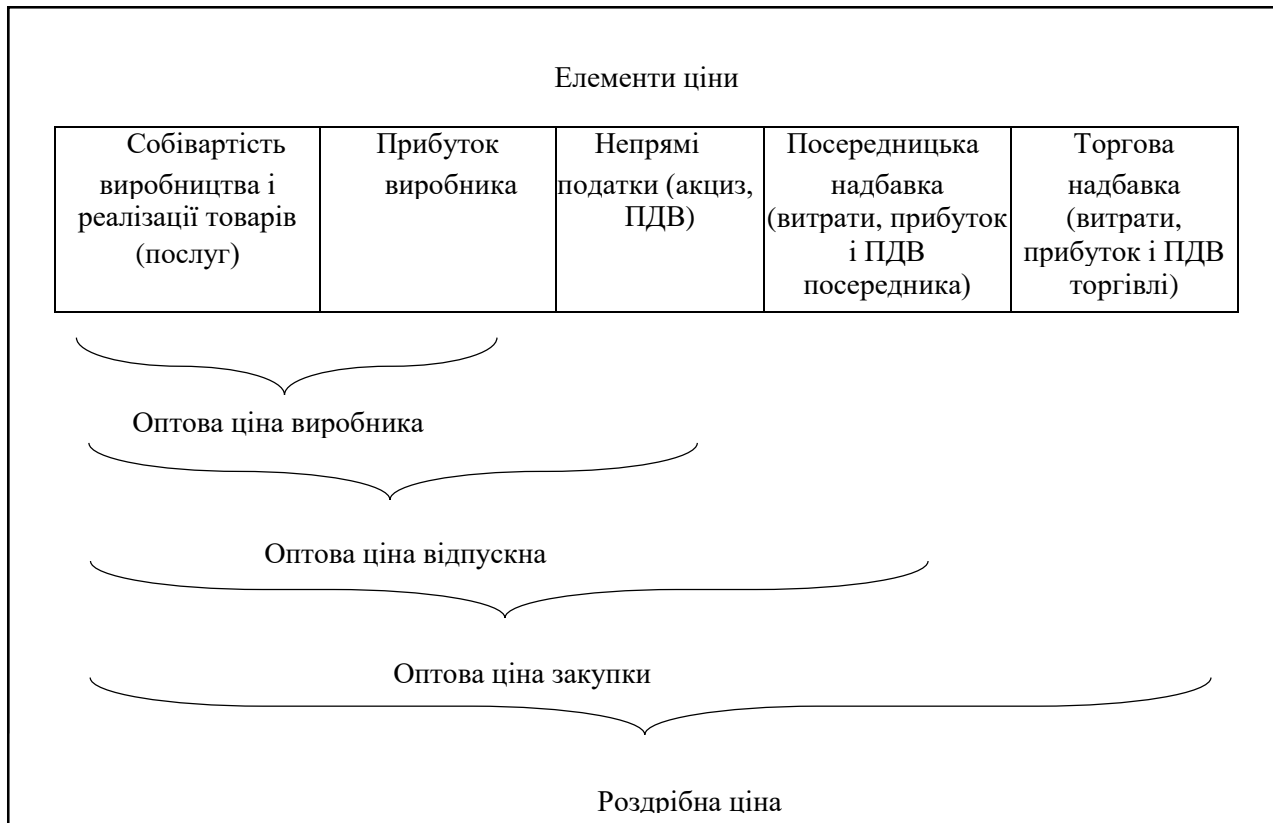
Елементи ціни

| Собівартість виробництва і реалізації товарів (послуг) | Прибуток виробника | Непрямі податки (акциз, ПДВ) | Посередницька надбавка (витрати, прибуток і ПДВ посередника) | Торгова надбавка (витрати, прибуток і ПДВ торгівлі) |
|---|---|---|---|---|

Оптова ціна виробника

Оптова ціна відпускна

Оптова ціна закупки

Роздрібна ціна